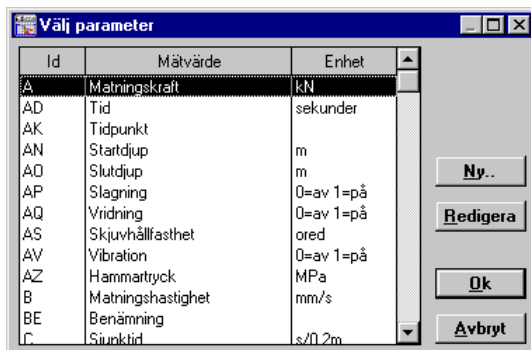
Välj parameter

| Id | Mätvärde | Enhet |
|---|---|---|
| A | Matningskraft | kN |
| AD | Tid | sekunder |
| AK | Tidpunkt | |
| AN | Startdjup | m |
| AO | Slutdjup | m |
| AP | Slagning | 0=av 1=på |
| AQ | Vridning | 0=av 1=på |
| AS | Skjuvhållfasthet | ored |
| AV | Vibration | 0=av 1=på |
| AZ | Hammartryck | MPa |
| B | Matningshastighet | mm/s |
| BE | Benämning | |
| C | Sjunktid | s/0.2m |

Ny..
Redigera
Ok
Avbryt